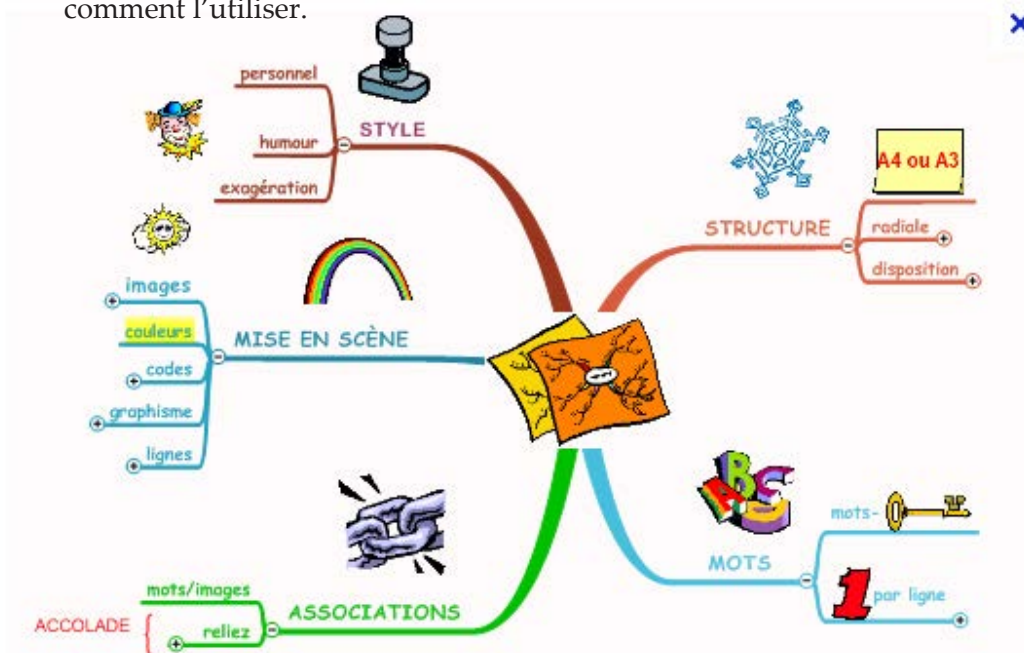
comment l'utiliser.

personnel
humour
exagération
STYLE

A4 ou A3
STRUCTURE
radiale
disposition

images
couleurs
codes
graphisme
lignes
MISE EN SCÈNE

mots-
MOTS
1 par ligne

mots/images
relliez
ACCOLADE
ASSOCIATIONS